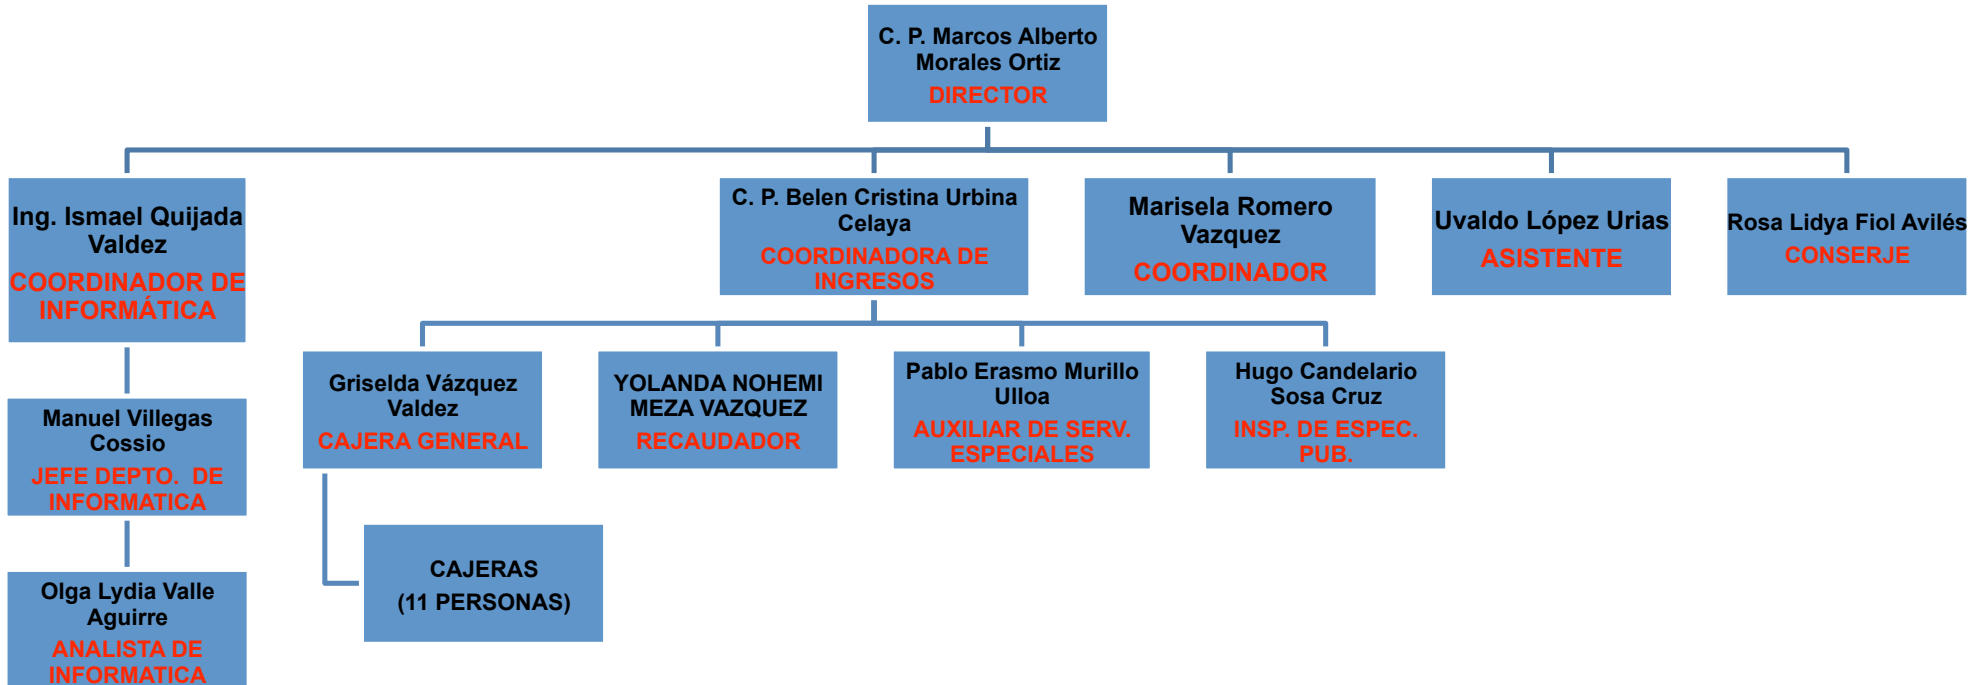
C. P. Marcos Alberto Morales Ortiz
DIRECTOR

Ing. Ismael Quijada Valdez
COORDINADOR DE INFORMÁTICA

C. P. Belen Cristina Urbina Celaya
COORDINADORA DE INGRESOS

Marisela Romero Vazquez
COORDINADOR

Uvaldo López Urias
ASISTENTE

Rosa Lidya Fiol Avilés
CONSERJE

Manuel Villegas Cossio
JEFE DEPTO. DE INFORMATICA

Olga Lydia Valle Aguirre
ANALISTA DE INFORMATICA

Griselda Vázquez Valdez
CAJERA GENERAL

YOLANDA NOHEMI MEZA VAZQUEZ
RECAUDADOR

Pablo Erasmo Murillo Ulloa
AUXILIAR DE SERV. ESPECIALES

Hugo Candelario Sosa Cruz
INSP. DE ESPEC. PUB.

CAJERAS
(11 PERSONAS)